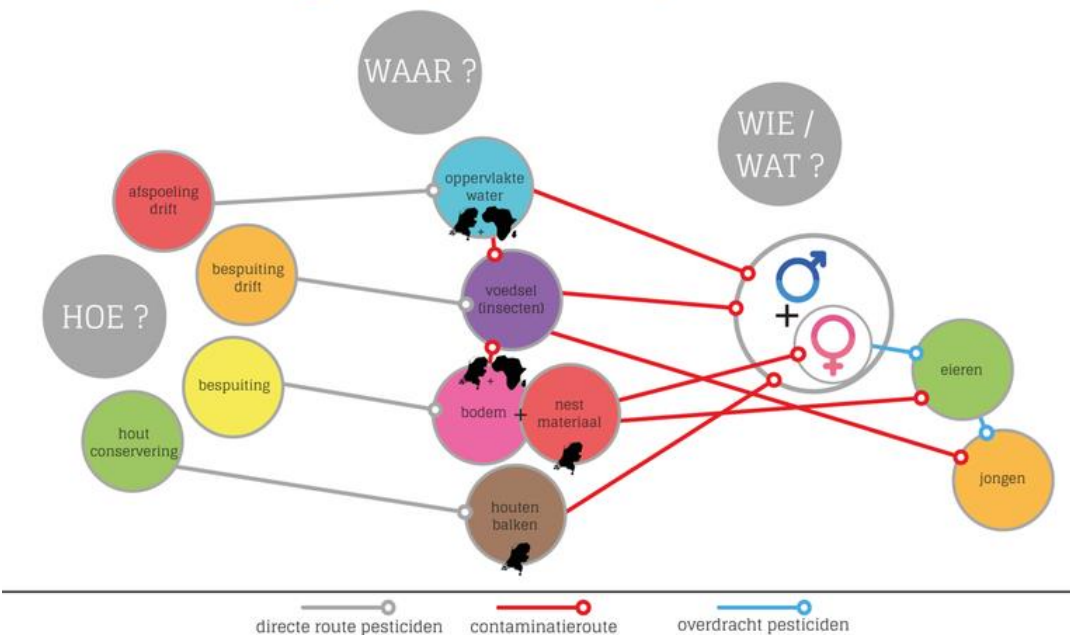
WAAR ?

WIE / WAT ?

HOE ?

afspoeling drift

oppervlakte water

bespuiting drift

voedsel (insecten)

bespuiting

bodem

nest materiaal

hout conservering

houten balken

♂
+
♀

eieren

jongen

directe route pesticiden

contaminatieroute

overdracht pesticiden